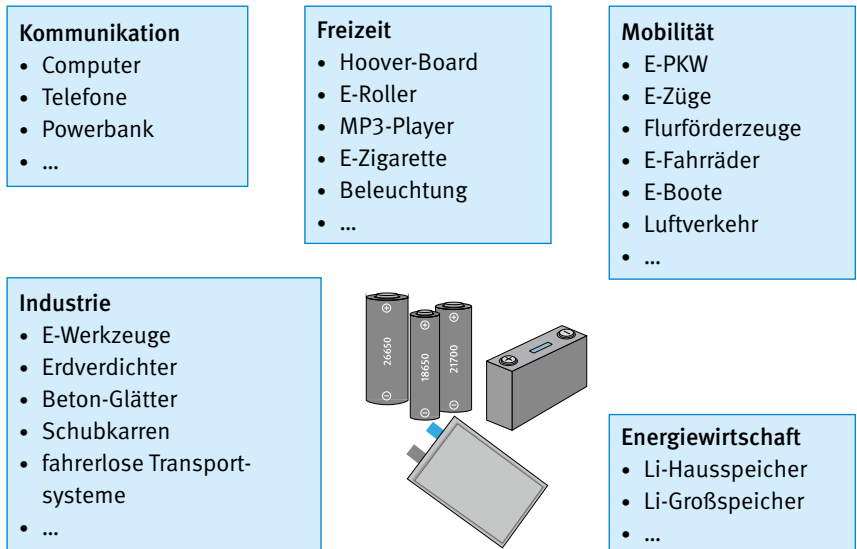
Kommunikation
- Computer
- Telefone
- Powerbank
- ...

Freizeit
- Hoover-Board
- E-Roller
- MP3-Player
- E-Zigarette
- Beleuchtung
- ...

Mobilität
- E-PKW
- E-Züge
- Flurförderzeuge
- E-Fahrräder
- E-Boote
- Luftverkehr
- ...

Industrie
- E-Werkzeuge
- Erdverdichter
- Beton-Glätter
- Schubkarren
- fahrerlose Transportsysteme
- ...

⊕ 26650 ⊖
⊕ 18650 ⊖
⊕ 21700 ⊖

Energiewirtschaft
- Li-Hausspeicher
- Li-Großspeicher
- ...